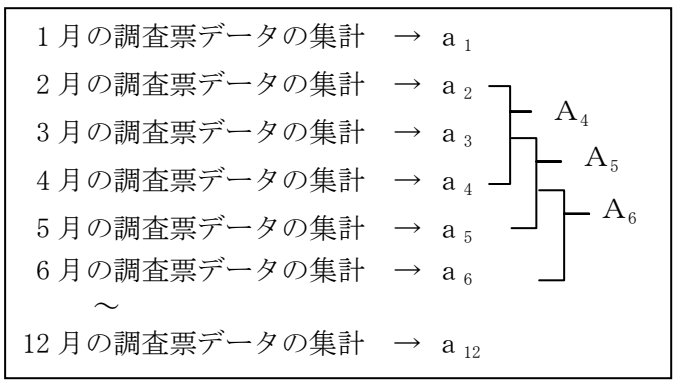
1月の調査票データの集計 → $a_1$
2月の調査票データの集計 → $a_2$
3月の調査票データの集計 → $a_3$
4月の調査票データの集計 → $a_4$
5月の調査票データの集計 → $a_5$
6月の調査票データの集計 → $a_6$
～
12月の調査票データの集計 → $a_{12}$

$A_4$
$A_5$
$A_6$